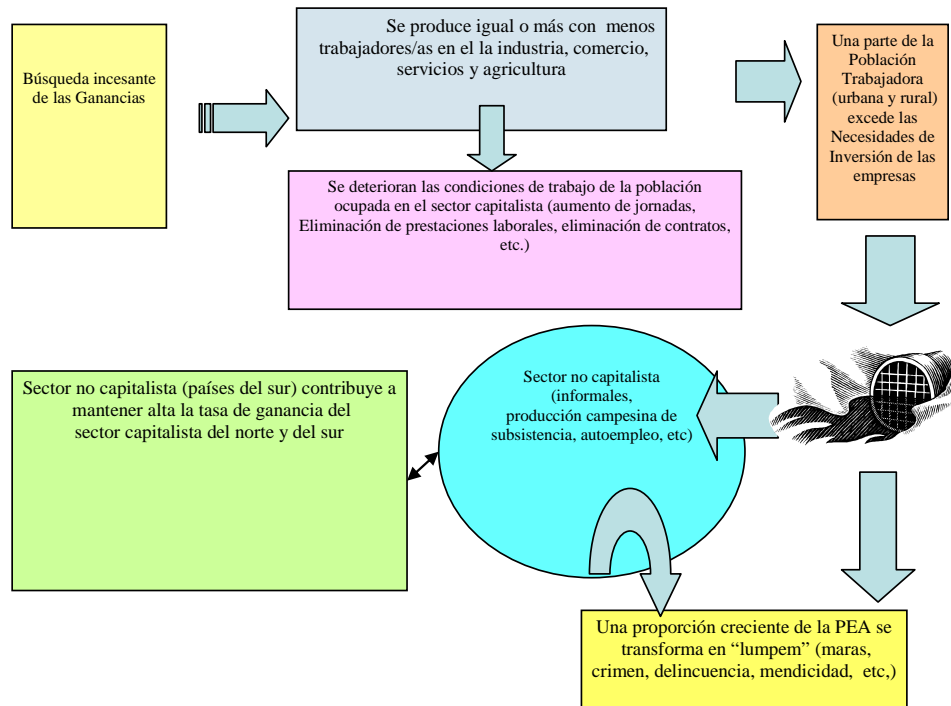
Búsqueda incesante de las Ganancias

Se produce igual o más con menos trabajadores/as en el la industria, comercio, servicios y agricultura

Una parte de la Población Trabajadora (urbana y rural) excede las Necesidades de Inversión de las empresas

Se deterioran las condiciones de trabajo de la población ocupada en el sector capitalista (aumento de jornadas, Eliminación de prestaciones laborales, eliminación de contratos, etc.)

Sector no capitalista (países del sur) contribuye a mantener alta la tasa de ganancia del sector capitalista del norte y del sur

Sector no capitalista (informales, producción campesina de subsistencia, autoempleo, etc)

Una proporción creciente de la PEA se transforma en "lumpem" (maras, crimen, delincuencia, mendicidad, etc,)